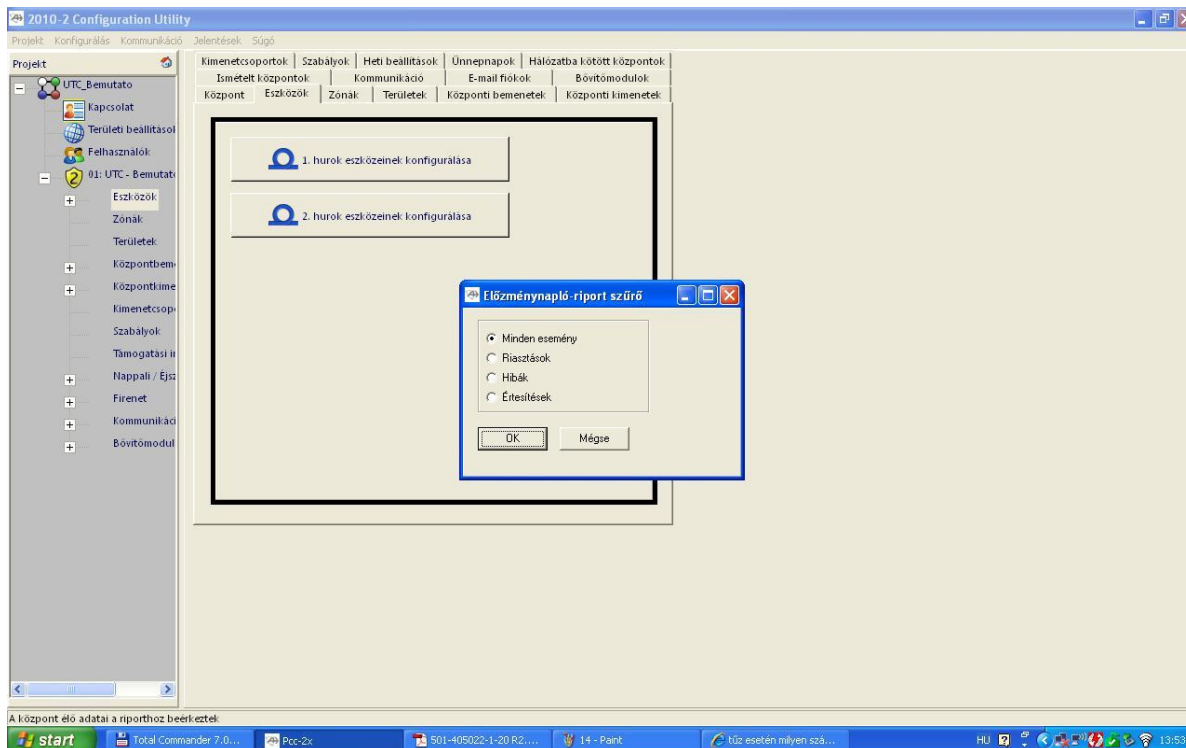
2010-2 Configuration Utility

Projekt Konfigurálás Kommunikáció Jelentések Súgó

Projekt

UTC_Bemutato
Kapcsolat
Területi beállításol
Felhasználók
01: UTC - Bemutat
Eszközök
Zónák
Területek
Központbem
Központkime
Kimenetcsop
Szabályok
Támogatási i
Nappali / Éjsz
Firenet
Kommunikác
Bővítőmodul

Kimenetcsoportok | Szabályok | Heti beállítások | Ünnepnapok | Hálózatba kötött központok
Ismételt központok | Kommunikáció | E-mail fiókok | Bővítőmodulok
Központ | Eszközök | Zónák | Területek | Központi bemenetek | Központi kimenetek

1. hurok eszközeinek konfigurálása

2. hurok eszközeinek konfigurálása

Előzménynapló-riport szűrő

Minden esemény
Riasztások
Hibák
Értesítések

OK
Mégse

A központ élő adatai a riporthoz beérkeztek

start | Total Commander 7.0... | Pcc-2x | 501-405022-1-20 R2.... | 14 - Paint | tűz esetén milyen szá...

HU 13:53